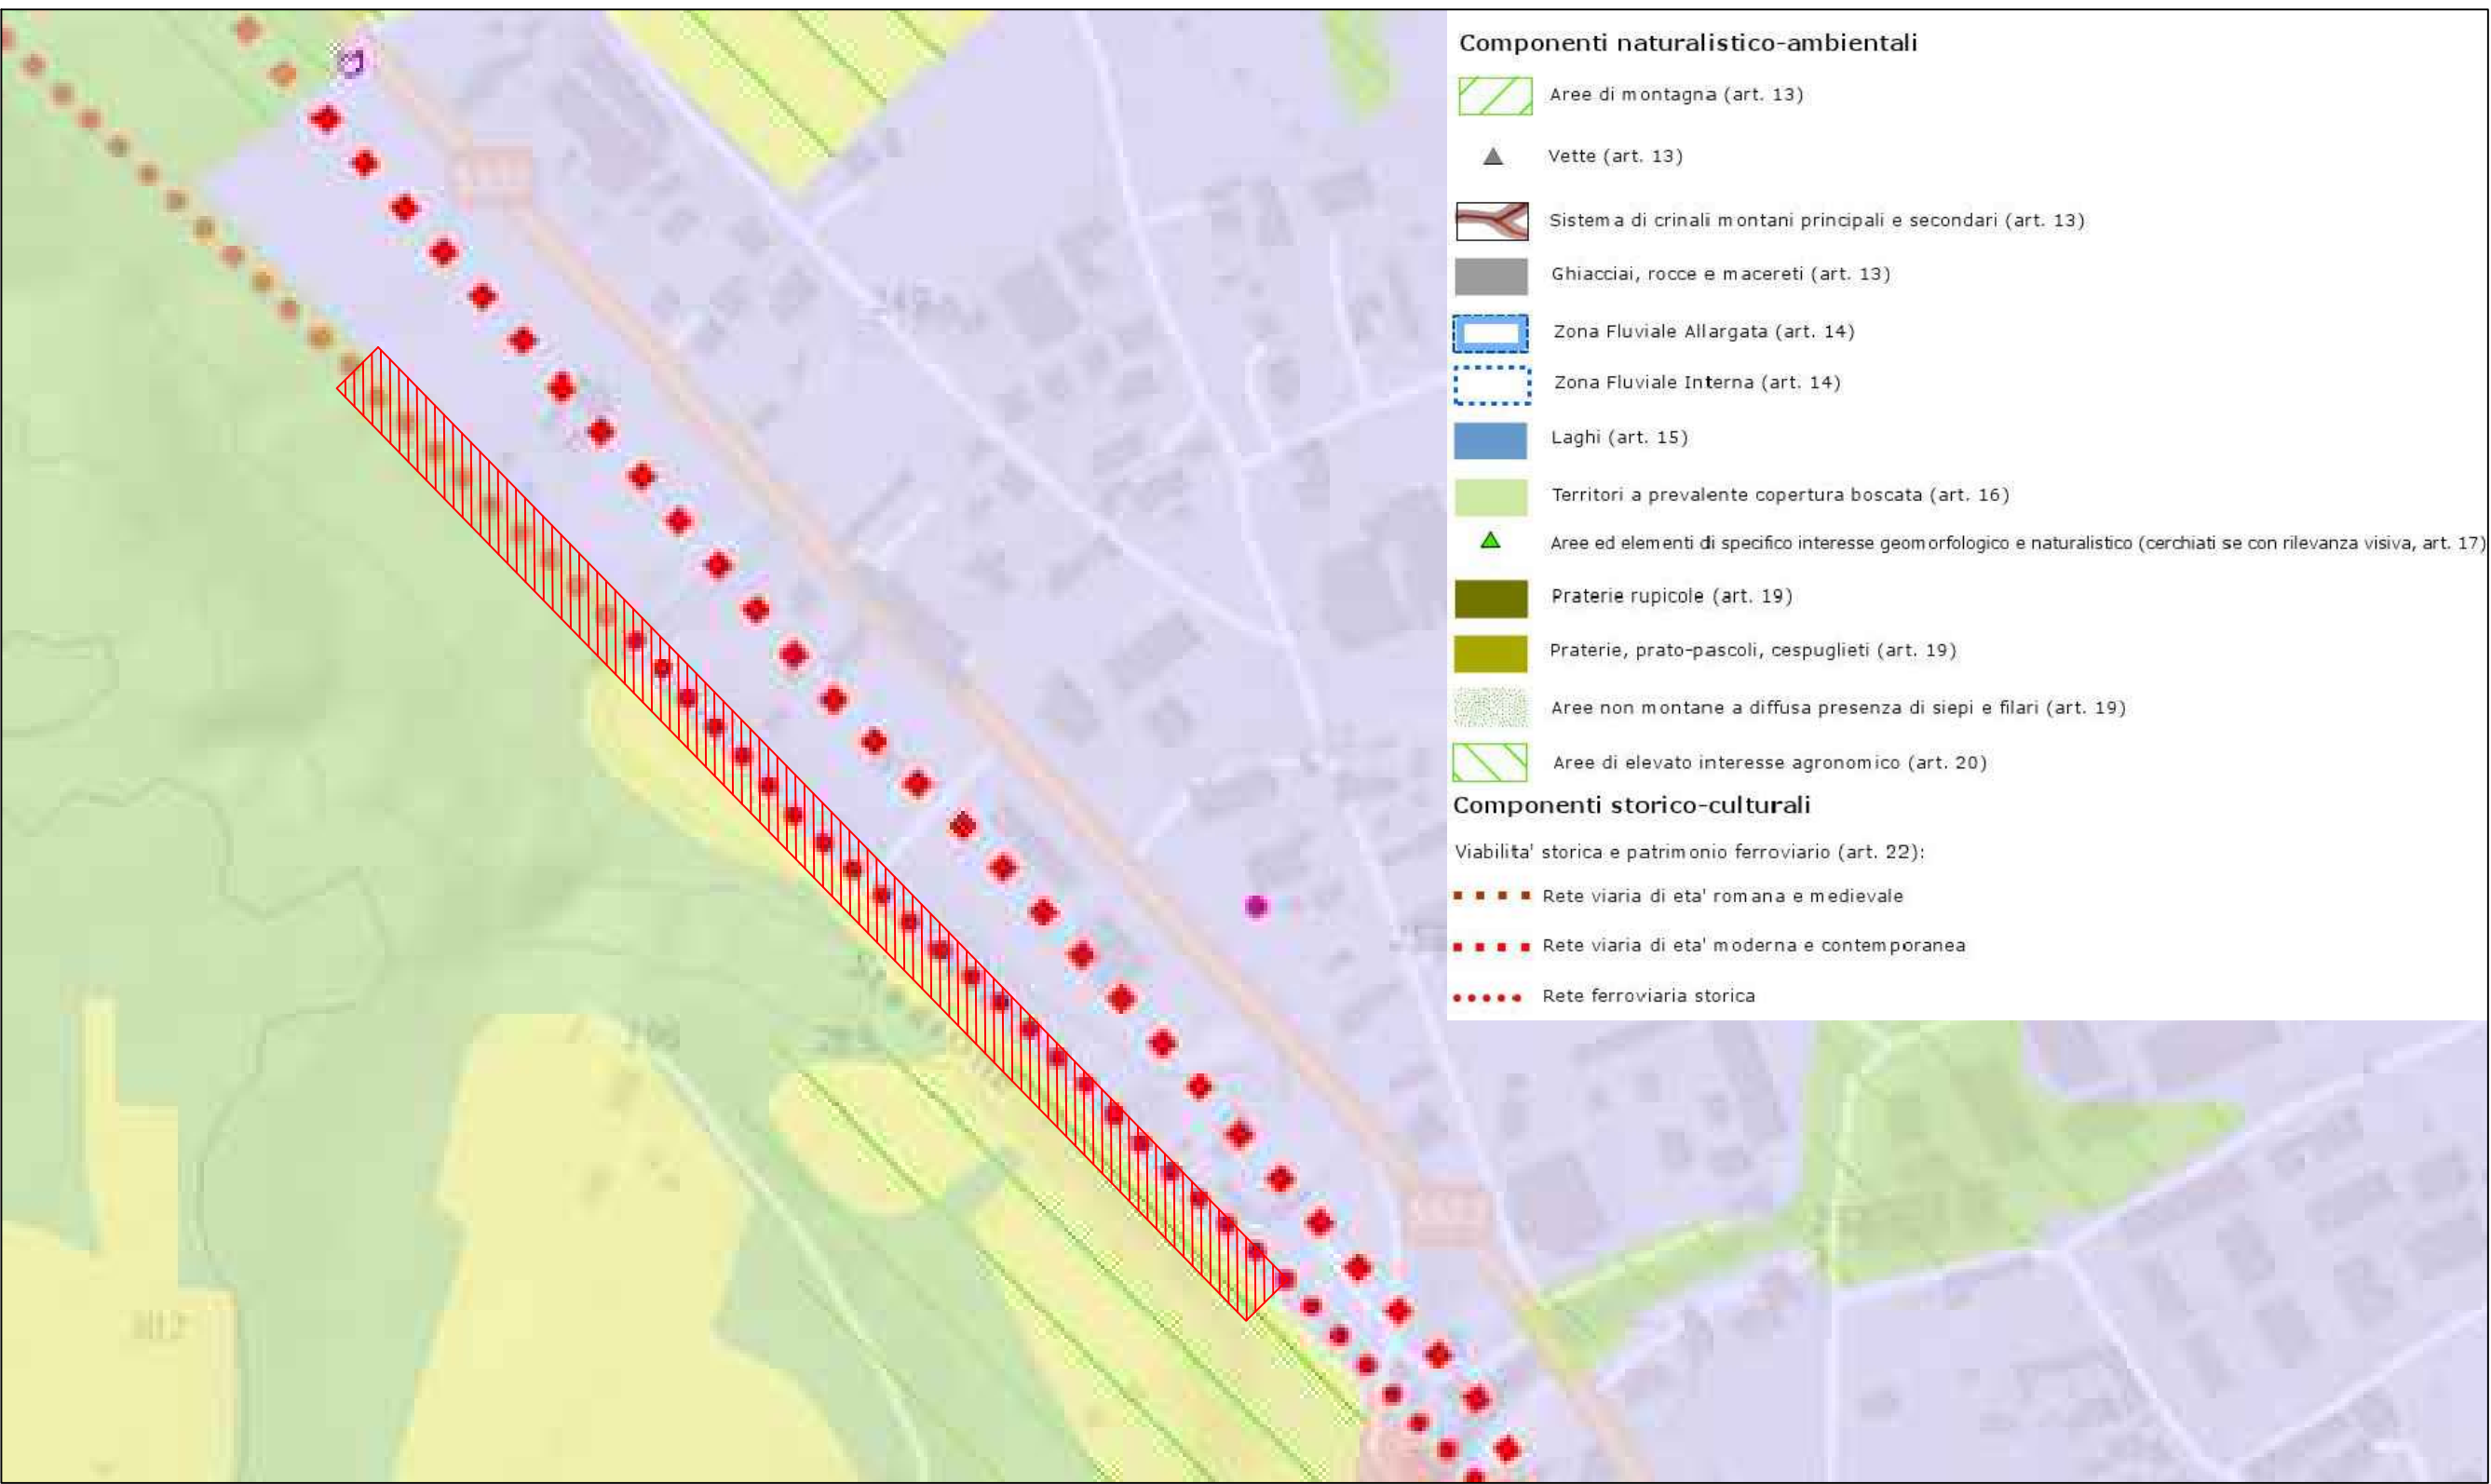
Componenti naturalistico-ambientali

Aree di montagna (art. 13)

Vette (art. 13)

Sistema di crinali montani principali e secondari (art. 13)

Ghiacciai, rocce e macereti (art. 13)

Zona Fluviale Allargata (art. 14)

Zona Fluviale Interna (art. 14)

Laghi (art. 15)

Territori a prevalente copertura boscata (art. 16)

Aree ed elementi di specifico interesse geomorfologico e naturalistico (cerchiati se con rilevanza visiva, art. 17)

Praterie rupicole (art. 19)

Praterie, prato-pascoli, cespuglieti (art. 19)

Aree non montane a diffusa presenza di siepi e filari (art. 19)

Aree di elevato interesse agronomico (art. 20)

Componenti storico-culturali

Viabilita' storica e patrimonio ferroviario (art. 22):

Rete viaria di eta' romana e medievale

Rete viaria di eta' moderna e contemporanea

Rete ferroviaria storica